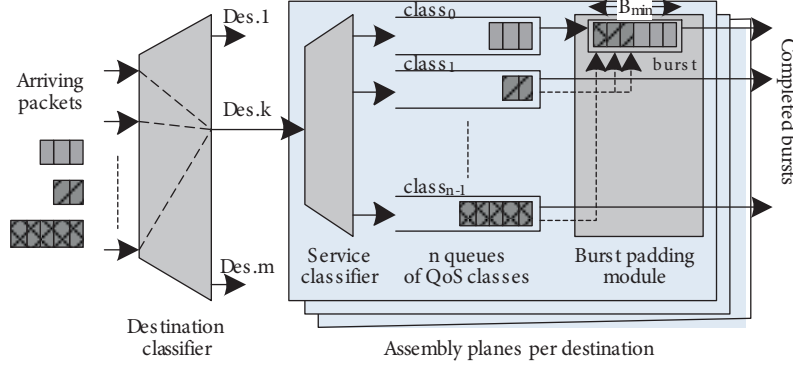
Arriving packets

Des.1

Des.k

Des.m

Destination classifier

$class_0$

$class_1$

$class_{n-1}$

$B_{min}$

burst

Completed bursts

Service classifier

n queues of QoS classes

Burst padding module

Assembly planes per destination